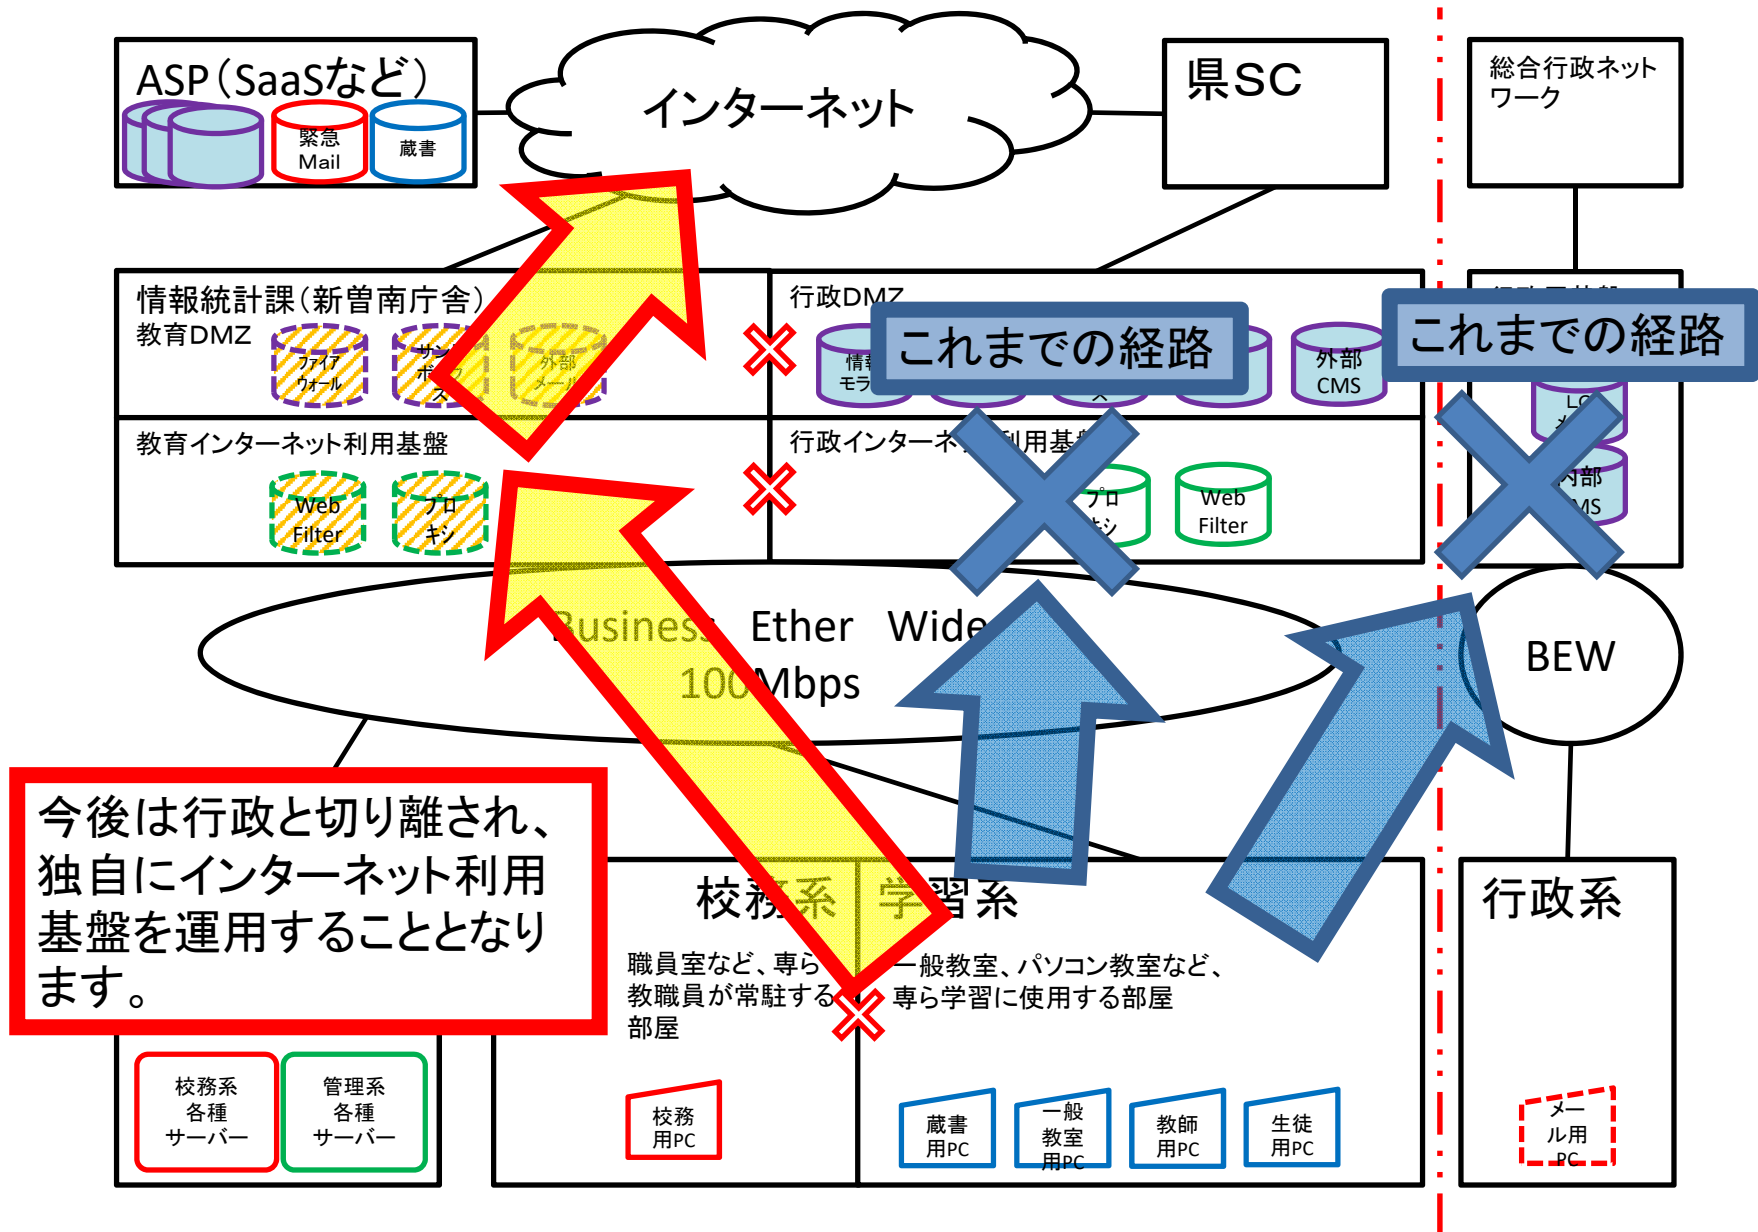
ASP（SaaSなど）

緊急 Mail

蔵書

インターネット

県SC

総合行政ネットワーク

情報統計課（新曽南庁舎）

教育DMZ

ファイアウォール

サン ボ ス

外部 メール

行政DMZ

情報 モラ

これまでの経路

外部 CMS

これまでの経路

LC メ

内部 MS

教育インターネット利用基盤

Web Filter

プロキシ

行政インターネ 利用基

プロ キシ

Web Filter

Business Ether Wide 100Mbps

BEW

今後は行政と切り離され、独自にインターネット利用基盤を運用することとなります。

校務系

学習系

職員室など、専ら教職員が常駐する部屋

一般教室、パソコン教室など、専ら学習に使用する部屋

行政系

校務系 各種 サーバー

管理系 各種 サーバー

校務 用PC

蔵書 用PC

一般 教室 用PC

教師 用PC

生徒 用PC

メール用 PC